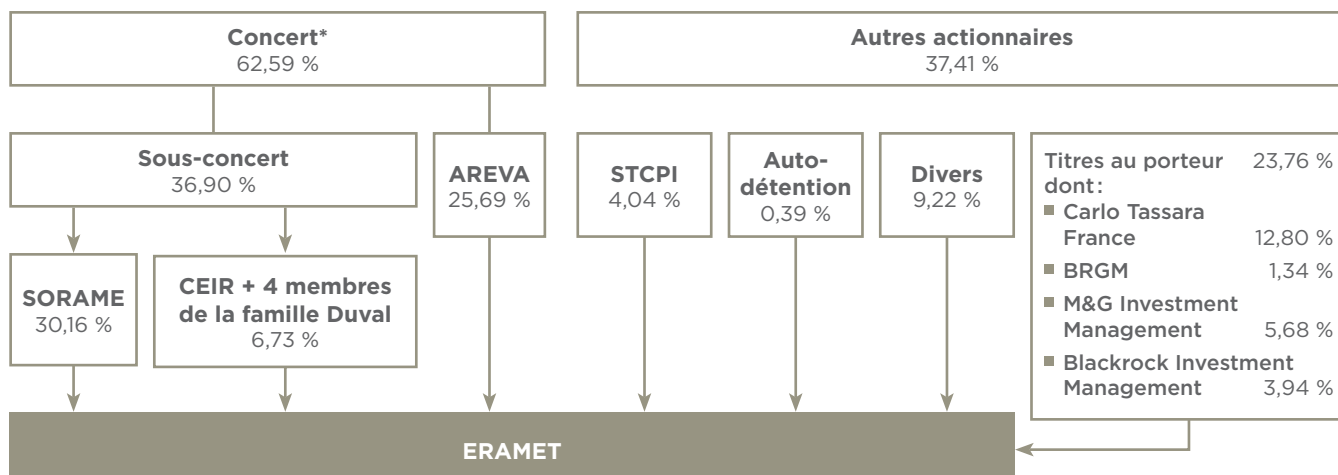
**Concert***
62,59 %

**Autres actionnaires**
37,41 %

**Sous-concert**
36,90 %

**AREVA**
25,69 %

**STCPI**
4,04 %

**Auto-détention**
0,39 %

**Divers**
9,22 %

Titres au porteur dont: 23,76 %
- Carlo Tassara France 12,80 %
- BRGM 1,34 %
- M&G Investment Management 5,68 %
- Blackrock Investment Management 3,94 %

**SORAME**
30,16 %

**CEIR + 4 membres de la famille Duval**
6,73 %

**ERAMET**